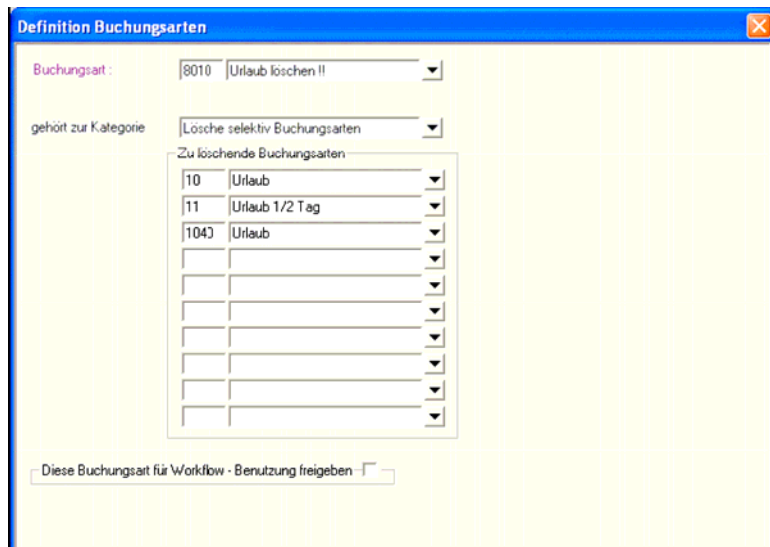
Definition Buchungsarten

Buchungsart : 8010 Urlaub löschen !!

gehört zur Kategorie Lösche selektiv Buchungsarten

Zu löschende Buchungsarten

10 Urlaub
11 Urlaub 1/2 Tag
1040 Urlaub

Diese Buchungsart für Workflow - Benutzung freigeben